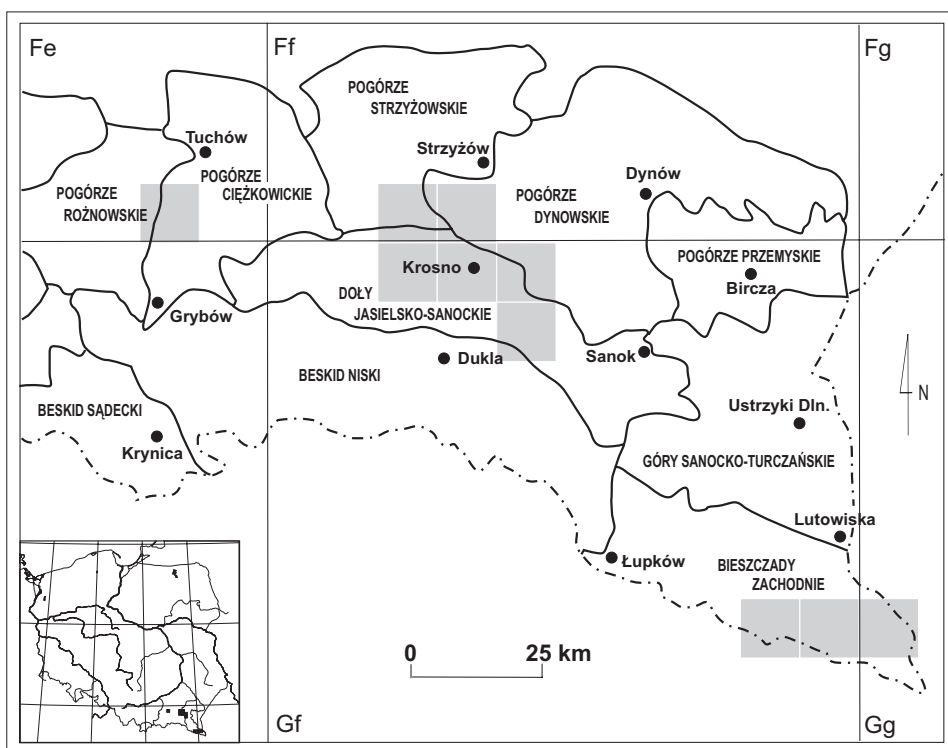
Fe

Ff

Fg

POGÓRZE STRZYŻOWSKIE

Tuchów

Strzyżów

Dynów

POGÓRZE ROŻNOWSKIE

POGÓRZE CIĘŻKOWICKIE

POGÓRZE DYNOWSKIE

Krosno

POGÓRZE PRZEMYSKIE

Bircza

Grybów

DOŁY JASIELSKO-SANOCKIE

Dukla

Sanok

BESKID NISKI

N

BESKID SĄDECKI

Ustrzyki Dln.

Krynica

GÓRY SANOCKO-TURCZAŃSKIE

Lutowiska

Łupków

BIESZCZADY ZACHODNIE

0

25 km

Gf

Gg